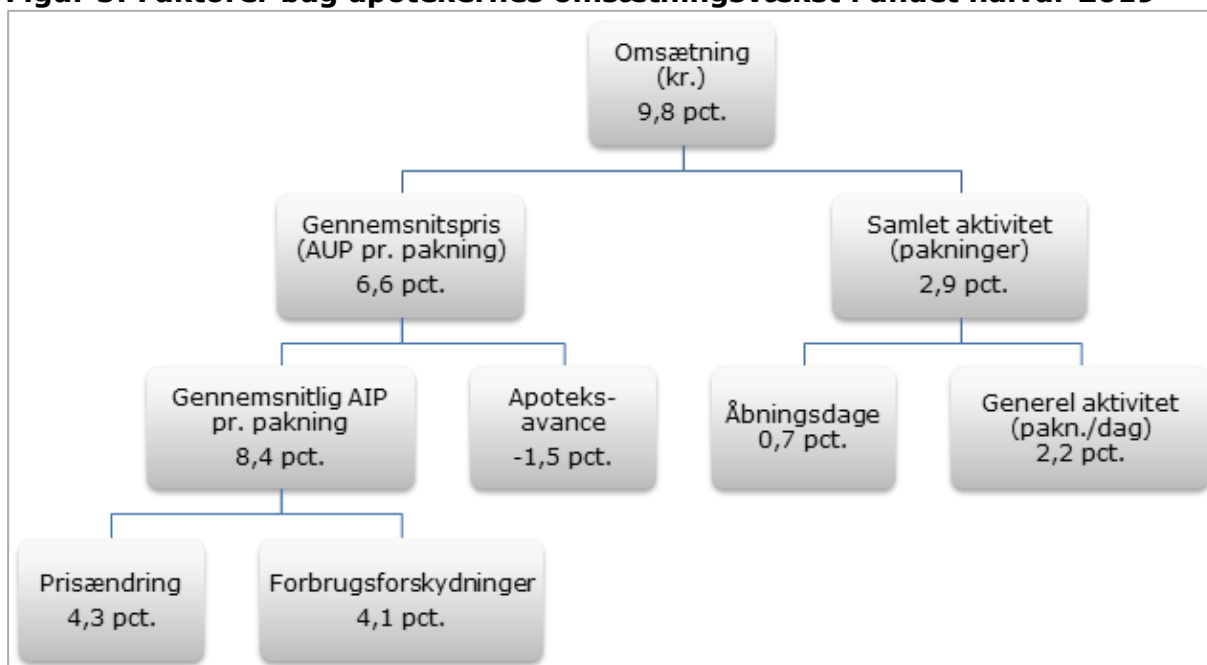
Figur 3: Faktorer bag apotekernes omsætningsvækst i andet halvår 2019

Omsætning (kr.) 9,8 pct.

Gennemsnitspris (AUP pr. pakning) 6,6 pct.

Samlet aktivitet (pakninger) 2,9 pct.

Gennemsnitlig AIP pr. pakning 8,4 pct.

Apoteks-avance -1,5 pct.

Åbningsdage 0,7 pct.

Generel aktivitet (pakn./dag) 2,2 pct.

Prisændring 4,3 pct.

Forbrugsforskydninger 4,1 pct.